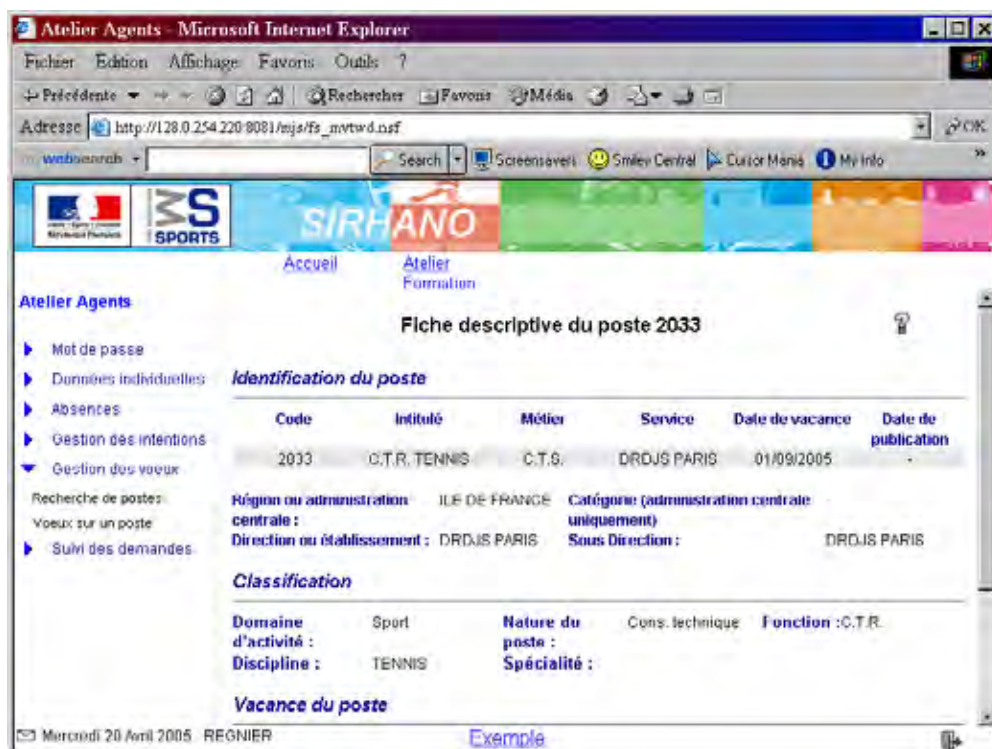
Atelier Agents - Microsoft Internet Explorer

Fichier Edition Affichage Favoris Outils ?

Précédente Rechercher Favoris Média

Adresse http://128.0.254.220:8081/mjs/fs_mvtwd.nsf OK

websearch Search Screensavers Smiley Central Cursor Mania My Info

SPORTS

SIRHANO

Accueil Atelier Formation

Atelier Agents

Mot de passe

Données individuelles

Absences

Gestion des intentions

Gestion des voeux

Recherche de postes

Voeux sur un poste

Suivi des demandes

Fiche descriptive du poste 2033

Identification du poste

| Code | Intitulé | Métier | Service | Date de vacance | Date de publication |
|---|---|---|---|---|---|
| 2033 | C.T.R. TENNIS | C.T.S. | DRDJS PARIS | 01/09/2005 | - |

Région ou administration centrale : ILE DE FRANCE Catégorie (administration centrale uniquement)

Direction ou établissement : DRDJS PARIS Sous Direction : DRDJS PARIS

Classification

Domaine d'activité : Sport Nature du poste : Cons. technique Fonction : C.T.R.

Discipline : TENNIS Spécialité :

Vacance du poste

Mercredi 20 Avril 2005 REGNIER

Exemple